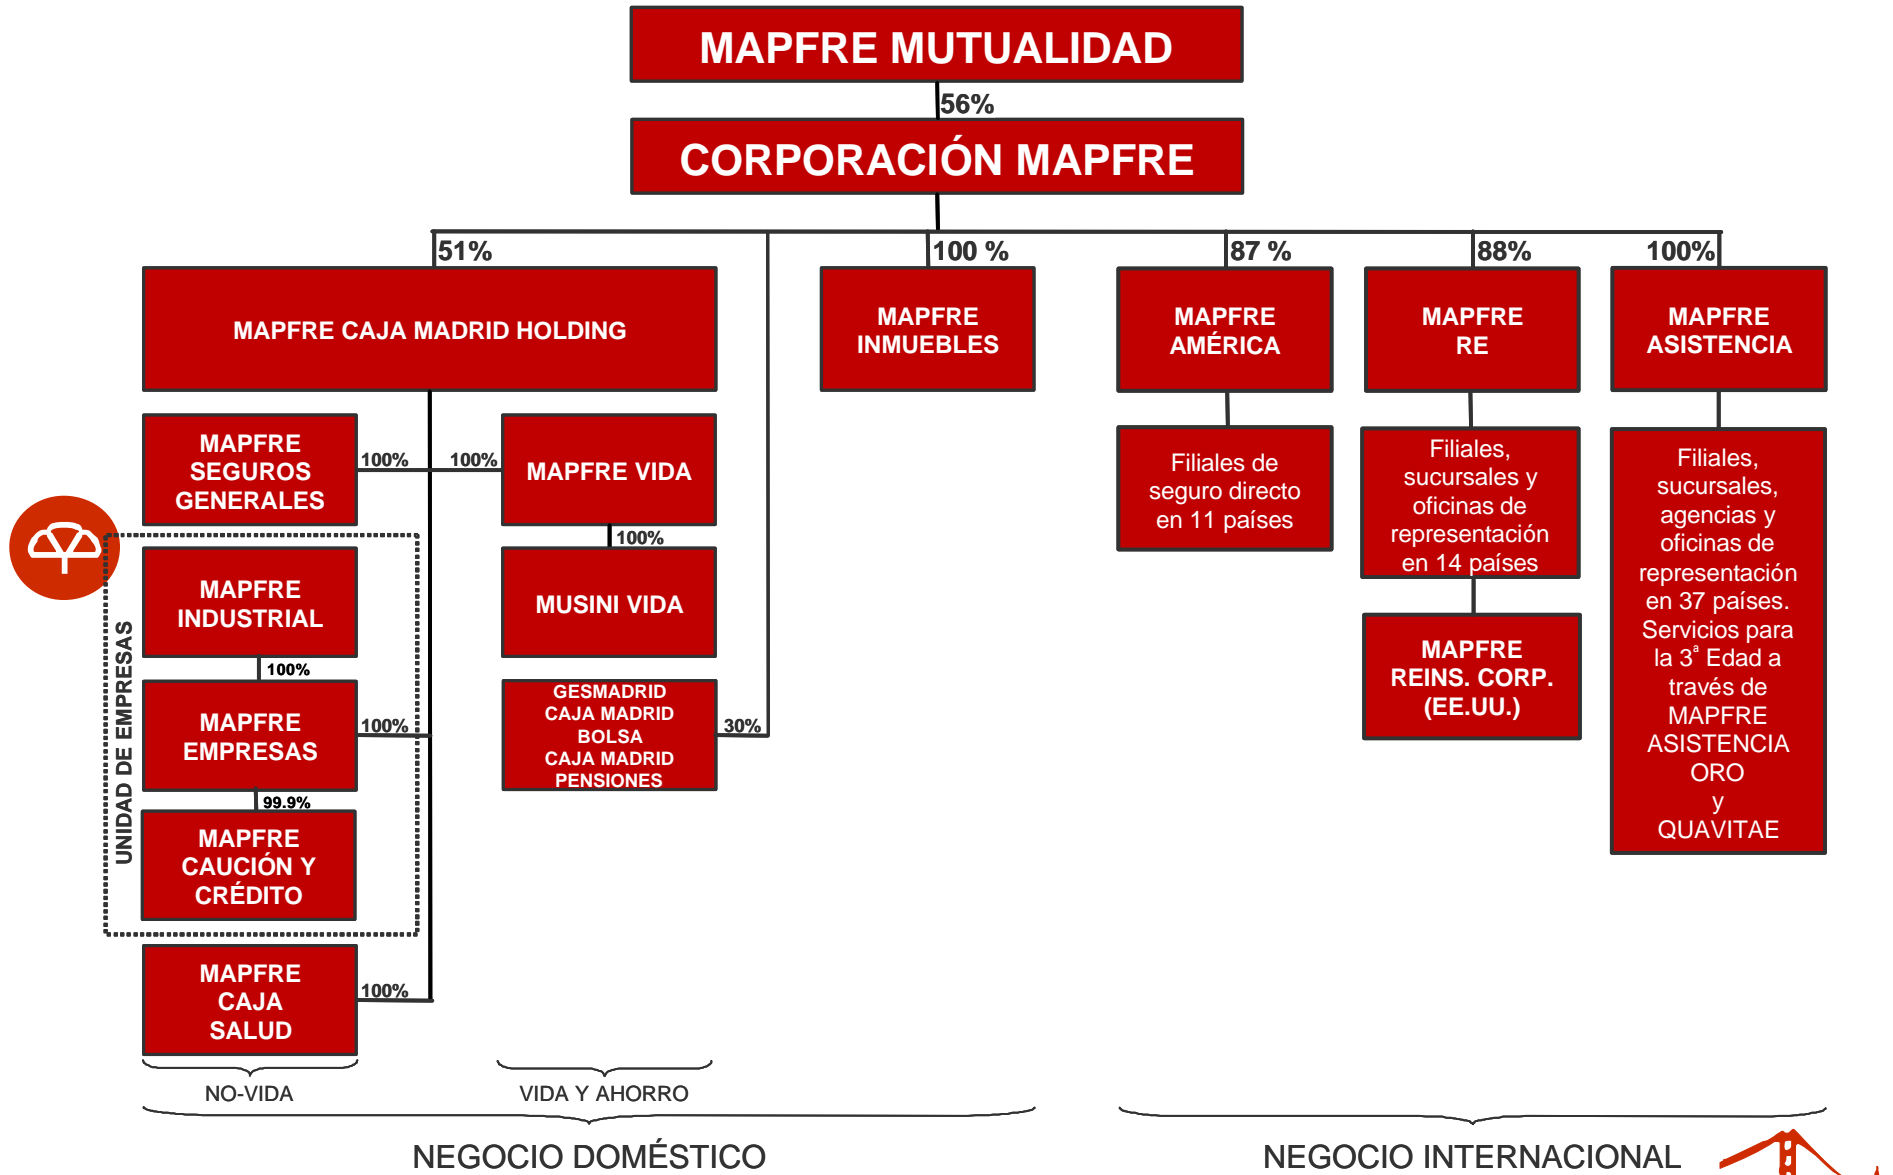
MAPFRE MUTUALIDAD

56%

CORPORACIÓN MAPFRE

51%

MAPFRE CAJA MADRID HOLDING

100 %

MAPFRE INMUEBLES

87 %

MAPFRE AMÉRICA

88%

MAPFRE RE

100%

MAPFRE ASISTENCIA

MAPFRE SEGUROS GENERALES

100%

100%

MAPFRE VIDA

100%

MUSINI VIDA

Filiales de seguro directo en 11 países

Filiales, sucursales y oficinas de representación en 14 países

MAPFRE REINS. CORP. (EE.UU.)

Filiales, sucursales, agencias y oficinas de representación en 37 países. Servicios para la 3ª Edad a través de MAPFRE ASISTENCIA ORO y QUAVITAE

UNIDAD DE EMPRESAS

MAPFRE INDUSTRIAL

100%

MAPFRE EMPRESAS

100%

99.9%

MAPFRE CAUCIÓN Y CRÉDITO

GESMADRID CAJA MADRID BOLSA CAJA MADRID PENSIONES

30%

MAPFRE CAJA SALUD

100%

NO-VIDA

VIDA Y AHORRO

NEGOCIO DOMÉSTICO

NEGOCIO INTERNACIONAL